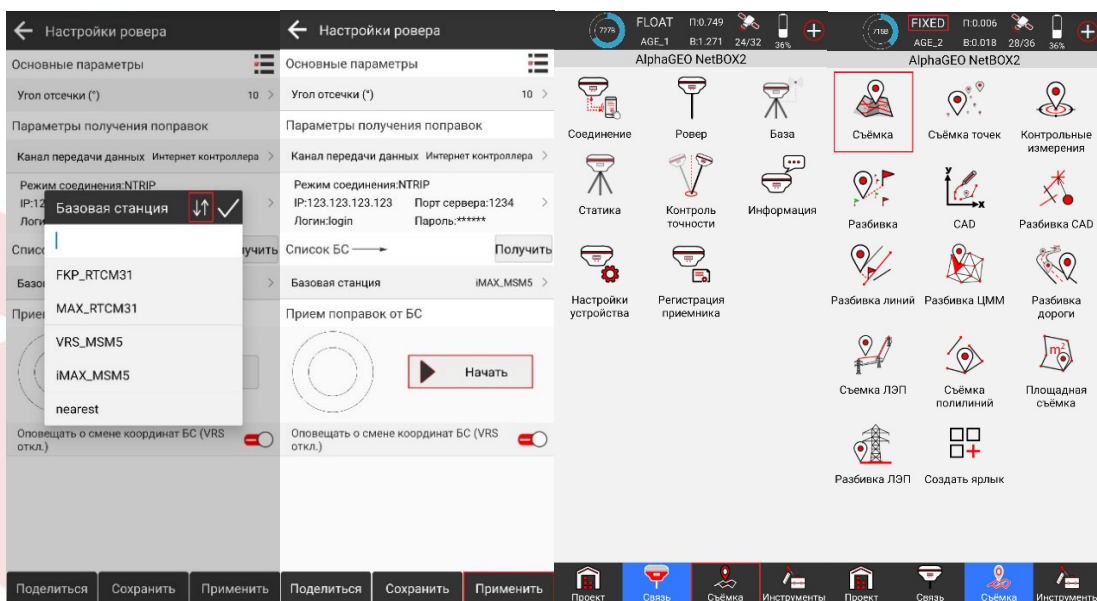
Настройки ровера

Основные параметры

Угол отсечки (°) 10

Параметры получения поправок

Канал передачи данных Интернет контроллера

Режим соединения:NTRIP

IP:12

Логи

Списо

лучить

Базо

Прием

Базовая станция

FKP_RTCM31

MAX_RTCM31

VRS_MSM5

iMAX_MSM5

nearest

Оповещать о смене координат БС (VRS откл.)

Поделиться Сохранить Применить

Настройки ровера

Основные параметры

Угол отсечки (°) 10

Параметры получения поправок

Канал передачи данных Интернет контроллера

Режим соединения:NTRIP
IP:123.123.123.123 Порт сервера:1234
Логин:login Пароль:******

Список БС Получить

Базовая станция iMAX_MSM5

Прием поправок от БС

Начать

Оповещать о смене координат БС (VRS откл.)

Поделиться Сохранить Применить

77% FLOAT П:0.749 AGE_1 В:1.271 24/32 36%

AlphaGEO NetBOX2

Соединение Ровер База

Статика Контроль точности Информация

Настройки устройства Регистрация приемника

Проект Связь Съёмка Инструменты

71% FIXED П:0.006 AGE_2 В:0.018 28/36 36%

AlphaGEO NetBOX2

Съёмка Съёмка точек Контрольные измерения

Разбивка CAD Разбивка CAD

Разбивка линий Разбивка ЦММ Разбивка дороги

Съемка ЛЭП Съёмка полилиний Площадная съёмка

Разбивка ЛЭП Создать ярлык

Проект Связь Съёмка Инструменты